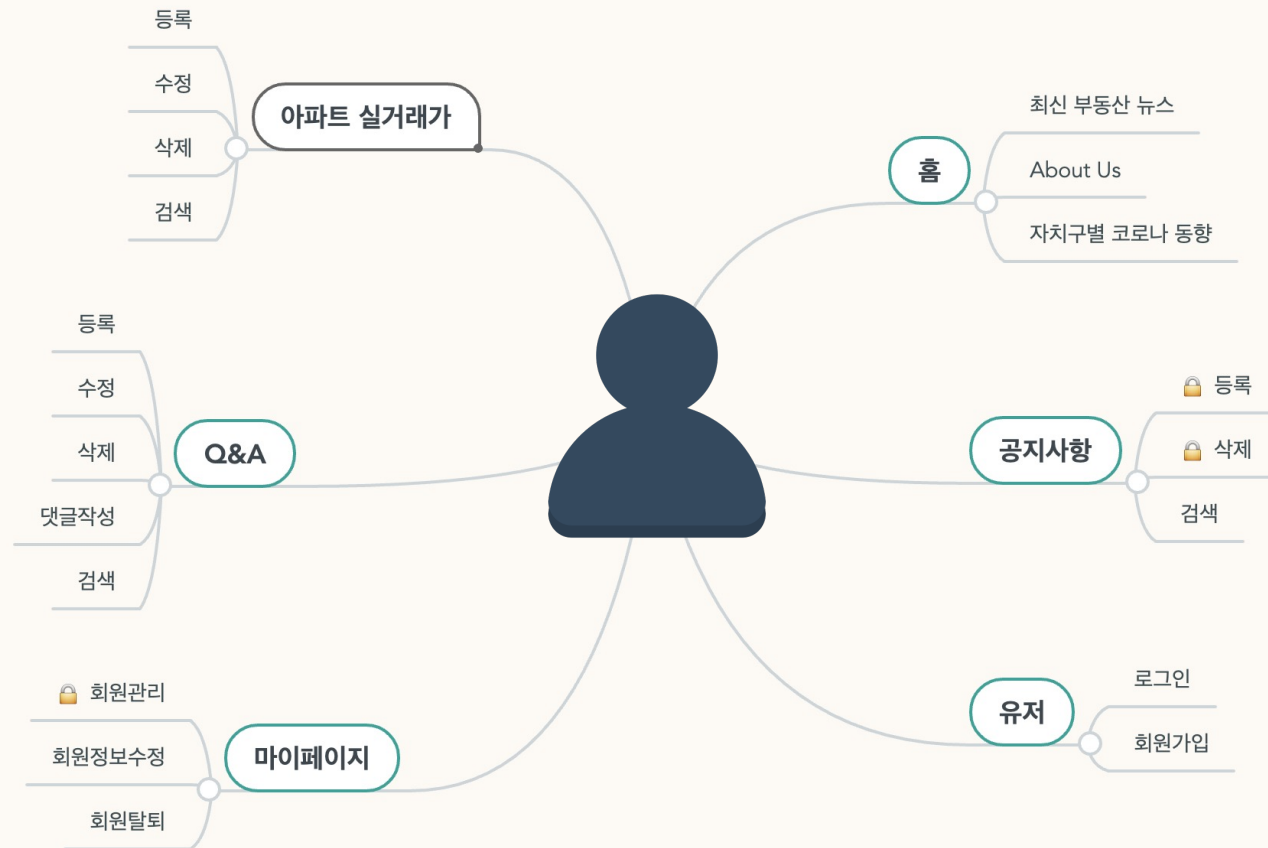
등록
수정
삭제
검색

아파트 실거래가

홈

최신 부동산 뉴스
About Us
자치구별 코로나 동향

등록
수정
삭제
댓글작성
검색

Q&A

공지사항

등록
삭제
검색

회원관리
회원정보수정
회원탈퇴

마이페이지

유저

로그인
회원가입